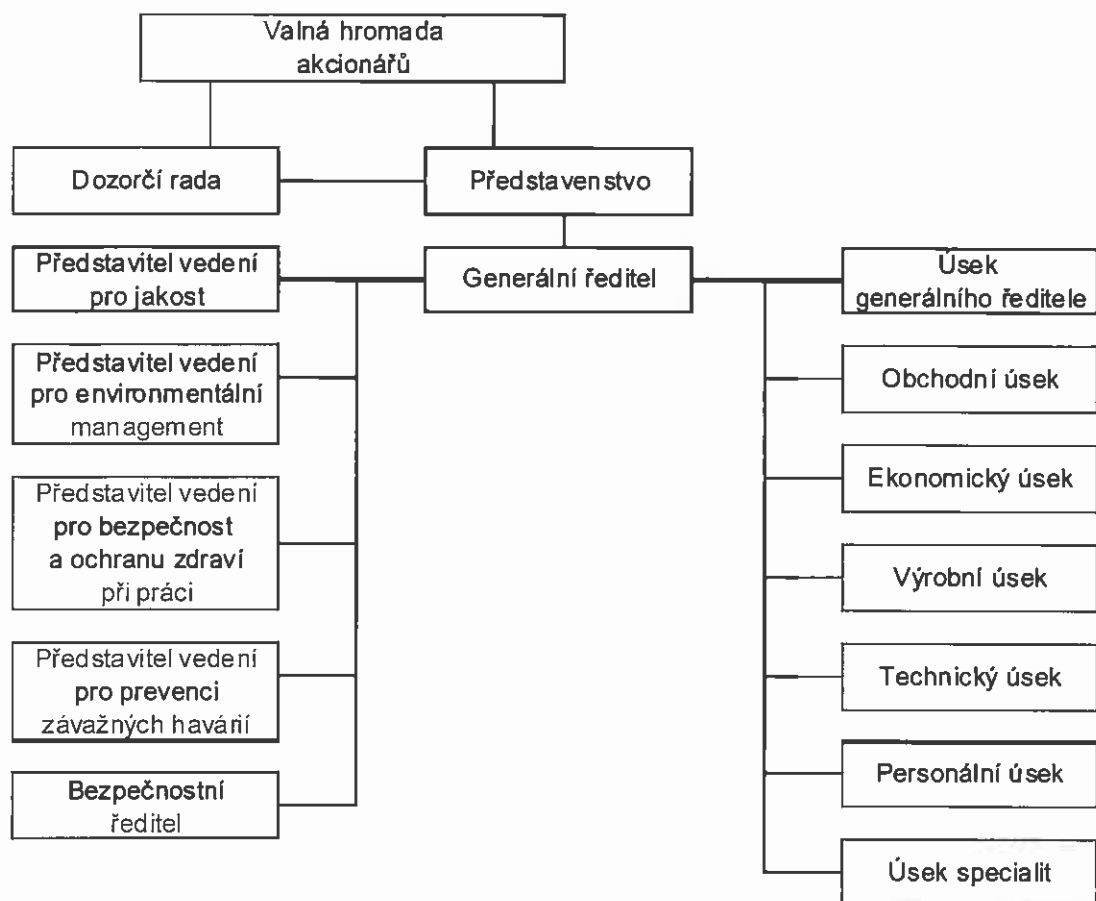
Valná hromada akcionářů

Dozorčí rada

Představenstvo

Generální ředitel

Představitel vedení pro jakost

Představitel vedení pro environmentální management

Představitel vedení pro bezpečnost a ochranu zdraví při práci

Představitel vedení pro prevenci závažných havárií

Bezpečnostní ředitel

Úsek generálního ředitele

Obchodní úsek

Ekonomický úsek

Výrobní úsek

Technický úsek

Personální úsek

Úsek specialit